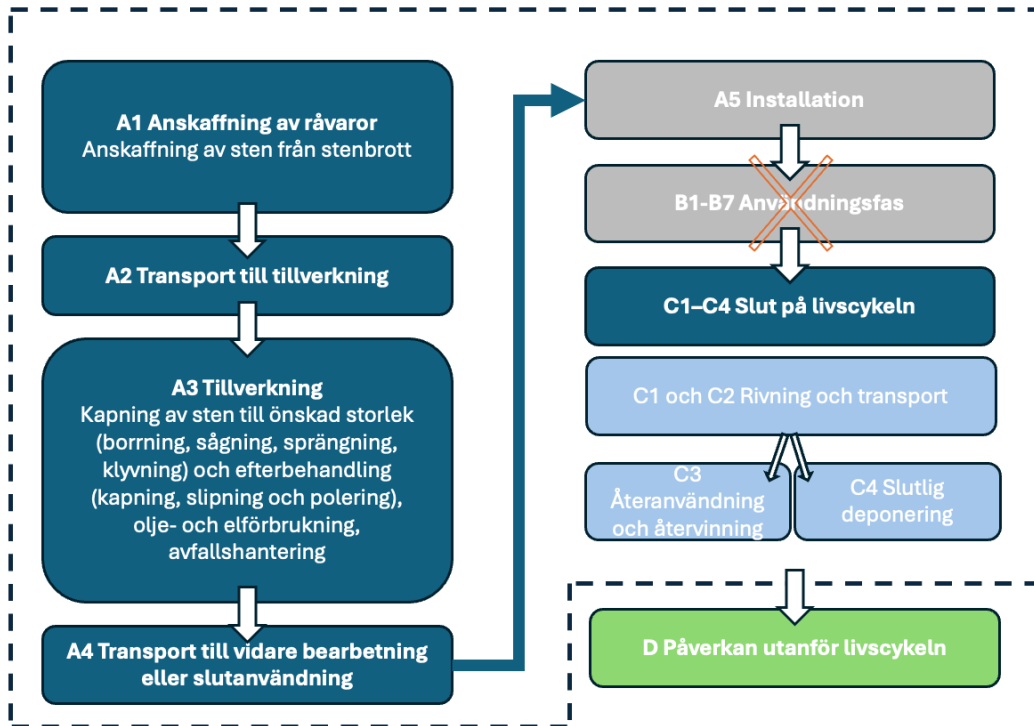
A1 Anskaffning av råvaror
Anskaffning av sten från stenbrott

A2 Transport till tillverkning

A3 Tillverkning
Kapning av sten till önskad storlek (borrning, sågning, sprängning, klyvning) och efterbehandling (kapning, slipning och polering), olje- och elförbrukning, avfallshantering

A4 Transport till vidare bearbetning eller slutanvändning

A5 Installation

B1-B7 Användningsfas

C1–C4 Slut på livscykeln

C1 och C2 Rivning och transport

C3 Återanvändning och återvinning

C4 Slutlig deponering

D Påverkan utanför livscykeln